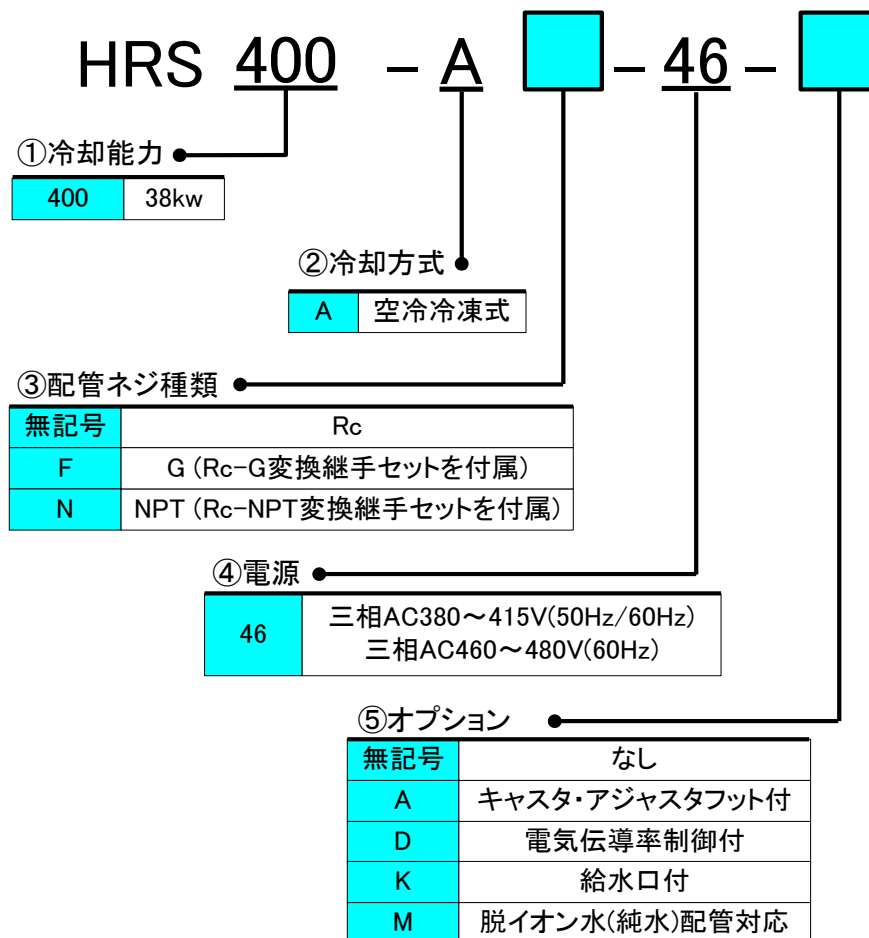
HRS 400 – A – 46 –

①冷却能力

| 400 | 38kw |
|---|---|

②冷却方式

| A | 空冷冷凍式 |
|---|---|

③配管ネジ種類

| 無記号 | Rc |
|---|---|
| F | G (Rc-G変換継手セットを付属) |
| N | NPT (Rc-NPT変換継手セットを付属) |

④電源

| 46 | 三相AC380～415V(50Hz/60Hz) 三相AC460～480V(60Hz) |
|---|---|

⑤オプション

| 無記号 | なし |
|---|---|
| A | キャスタ・アジャスタフット付 |
| D | 電気伝導率制御付 |
| K | 給水口付 |
| M | 脱イオン水(純水)配管対応 |